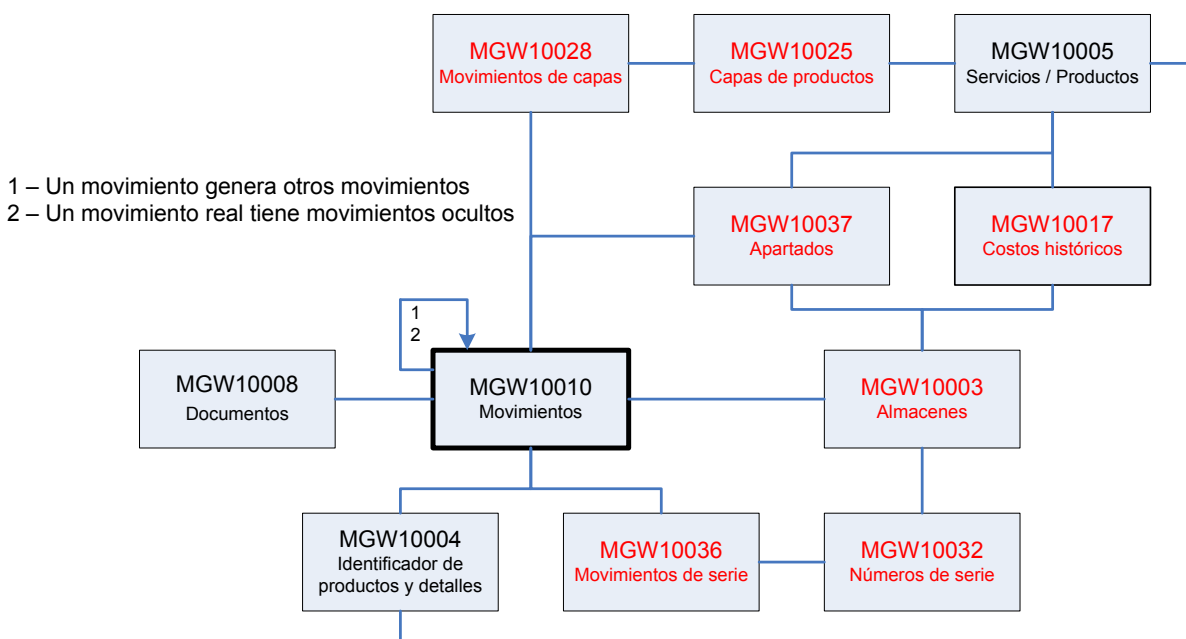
MGW10028
Movimientos de capas

MGW10025
Capas de productos

MGW10005
Servicios / Productos

1 – Un movimiento genera otros movimientos
2 – Un movimiento real tiene movimientos ocultos

MGW10037
Apartados

MGW10017
Costos históricos

1
2

MGW10008
Documentos

MGW10010
Movimientos

MGW10003
Almacenes

MGW10004
Identificador de productos y detalles

MGW10036
Movimientos de serie

MGW10032
Números de serie